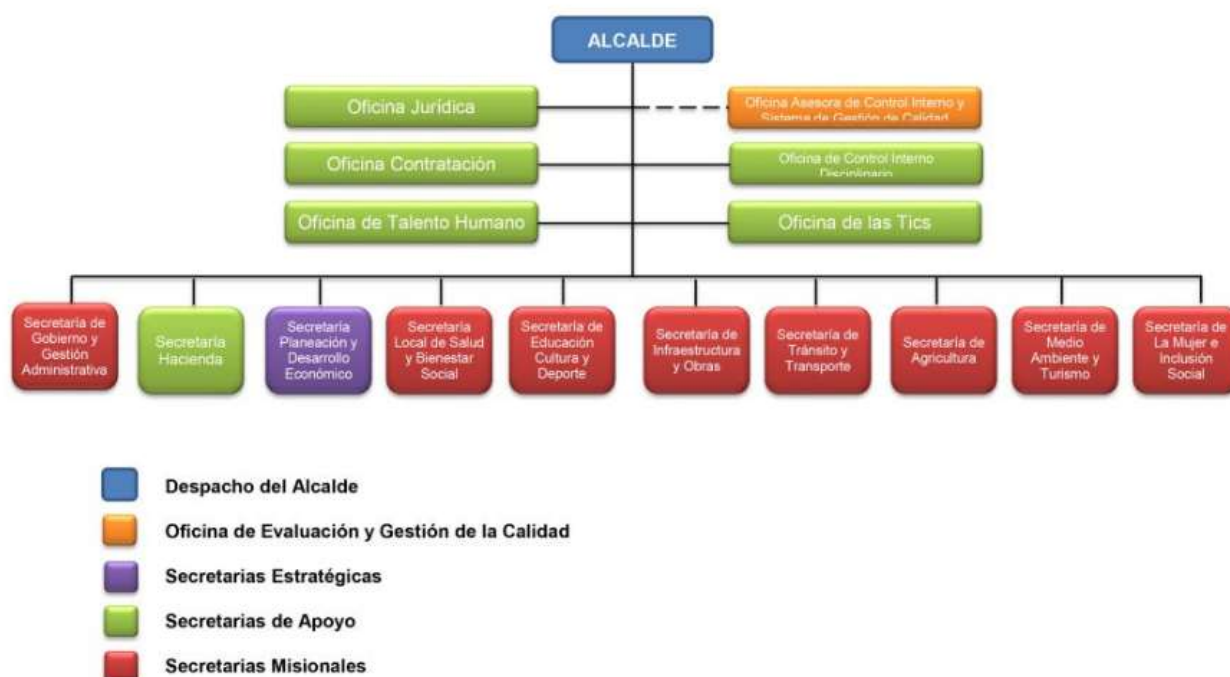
ALCALDE

Oficina Jurídica

Oficina Asesora de Control Interno y Sistema de Gestión de Calidad

Oficina Contratación

Oficina de Control Interno Disciplinario

Oficina de Talento Humano

Oficina de las Tics

Secretaria de Gobierno y Gestión Administrativa

Secretaria Hacienda

Secretaria Planeación y Desarrollo Económico

Secretaria Local de Salud y Bienestar Social

Secretaria de Educación Cultura y Deporte

Secretaria de Infraestructura y Obras

Secretaria de Tránsito y Transporte

Secretaria de Agricultura

Secretaria de Medio Ambiente y Turismo

Secretaria de La Mujer e Inclusión Social

Despacho del Alcalde

Oficina de Evaluación y Gestión de la Calidad

Secretarias Estratégicas

Secretarias de Apoyo

Secretarias Misionales